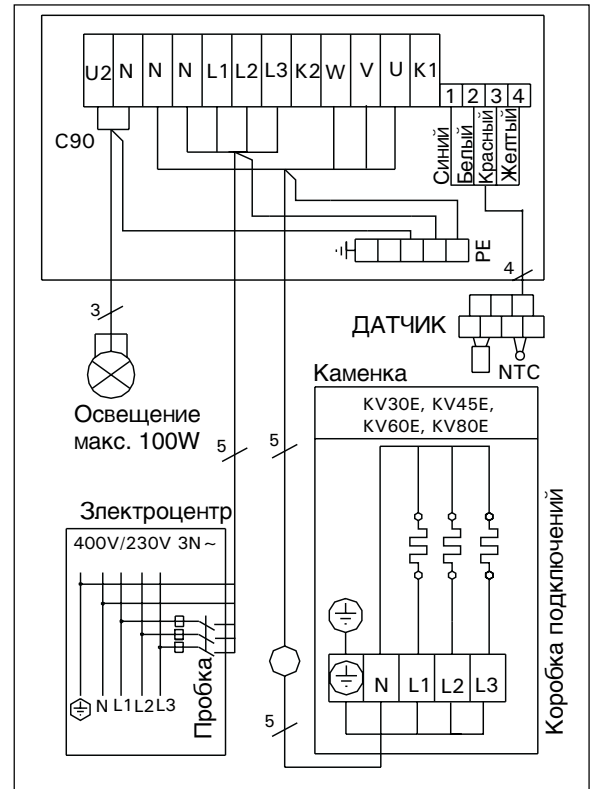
U2 N N N L1 L2 L3 K2 W V U K1

1 2 3 4

Синий
Белый
Красный
Желтый

C90

PE

4

3

ДАТЧИК

NTC

Каменка

KV30E, KV45E, KV60E, KV80E

Освещение макс. 100W

5

5

Электроцентр

400V/230V 3N ~

Коробка подключений

N L1 L2 L3

Пробка

N L1 L2 L3

5